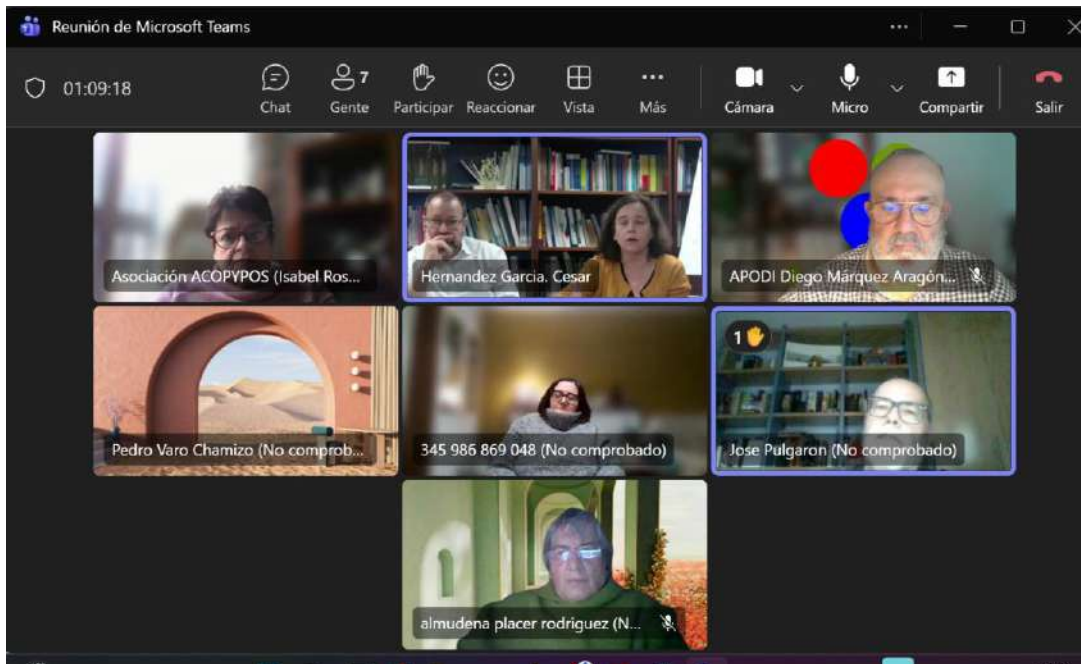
Reunión de Microsoft Teams

01:09:18

Chat
7
Gente
Participar
Reaccionar
Vista
...
Más
Cámara
Micro
Compartir
Salir

Asociación ACOPYPOS (Isabel Ros...

Hernandez Garcia. Cesar

APODI Diego Márquez Aragón...

Pedro Varo Chamizo (No comprob...

345 986 869 048 (No comprobado)

1

Jose Pulgaron (No comprobado)

almudena placer rodriguez (N...